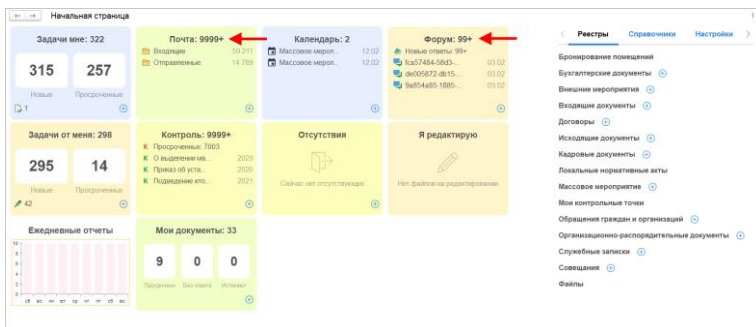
Начальная страница

Задачи мне: 322
315 257
Новые Просроченные
1

Почта: 9999+
Входящие 59 211
Отправленные 14 789

Календарь: 2
Массовое мероп... 12.02
Массовое мероп... 12.02

Форум: 99+
Новые ответы: 99+
fca57484-58d3-... 03.02
de005872-db15-... 03.02
9a854a85-1885-... 03.02

Реестры Справочники Настройки

Бронирование помещений
Бухгалтерские документы
Внешние мероприятия
Входящие документы
Договоры
Исходящие документы
Кадровые документы
Локальные нормативные акты
Массовое мероприятие
Мои контрольные точки
Обращения граждан и организаций
Организационно-распорядительные документы
Служебные записки
Совещания
Файлы

Задачи от меня: 298
295 14
Новые Просроченные
42

Контроль: 9999+
К Просроченных: 7003
К О выделении ма... 2020
К Приказ об уста... 2020
К Подведение ито... 2021

Отсутствия
Сейчас нет отсутствующих

Я редактирую
Нет файлов на редактировании

Ежедневные отчеты

Мои документы: 33
9 0 0
Просрочено Без ответа Истекает